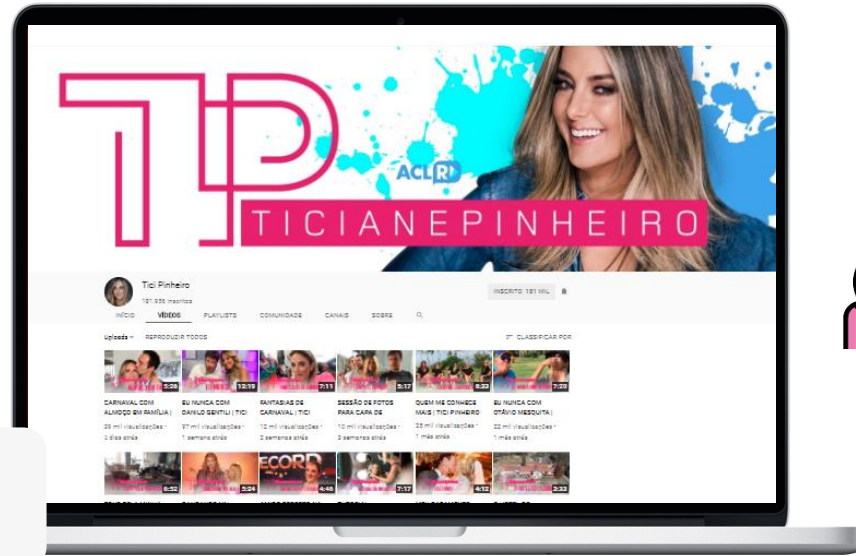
TP

ACL RD

TICIANEPINHEIRO

Tici Pinheiro
181.936 inscritos

INSCRITO 181 MIL

INÍCIO VÍDEOS PLAYLISTS COMUNIDADE CANAIS SOBRE

Uploads REPRODUZIR TODOS CLASSIFICAR POR

5:26 CARNAVAL COM ALMOÇO EM FAMÍLIA | 39 mil visualizações • 5 dias atrás

12:19 EU NUNCA COM DANILO GENTILI | TICI 97 mil visualizações • 1 semana atrás

7:11 FANTASIAS DE CARNAVAL | TICI 12 mil visualizações • 2 semanas atrás

5:17 SESSÃO DE FOTOS PARA CAPA DE 10 mil visualizações • 3 semanas atrás

8:33 QUEM ME CONHECE MAIS | TICI PINHEIRO 25 mil visualizações • 1 mês atrás

7:29 EU NUNCA COM OTÁVIO MESQUITA | 22 mil visualizações • 1 mês atrás

6:52

5:24

4:46

7:17

4:12

3:33